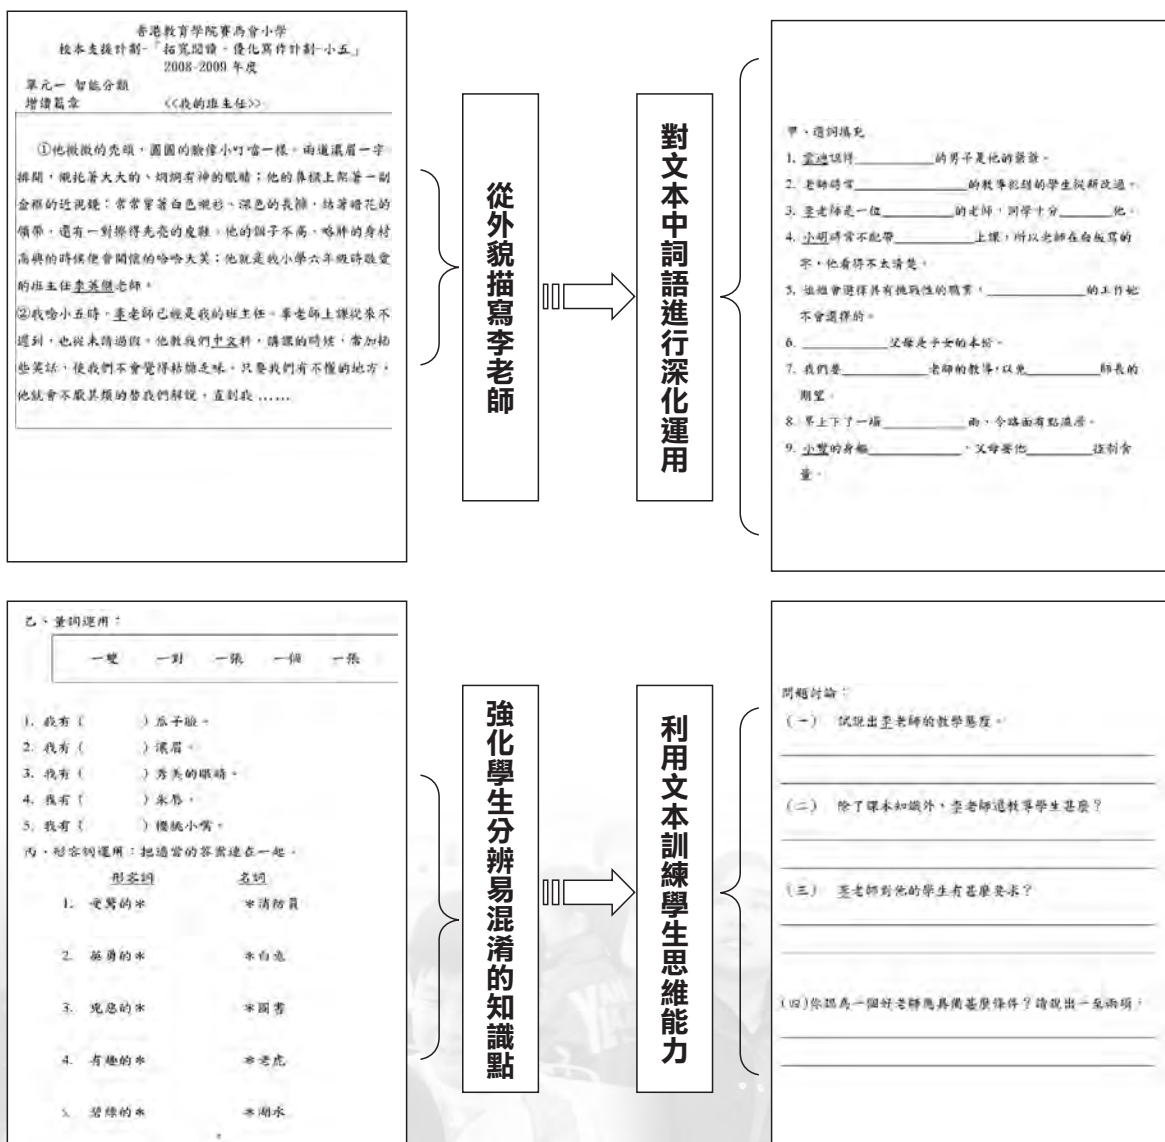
香港教育學院賽馬會小學
校本支援計劃-「拓寬閱讀、優化寫作計劃-小五」
2008-2009 年度

單元一 智能分類
增讀篇章 《我的班主任》

①他微微的光頭，圓圓的臉像小叮噹一樣。兩道濃眉一字排開，襯托著大大的、炯炯有神的眼睛；他的鼻樑上架著一副金框的近視鏡；常常穿著白色襯衫、深色的長褲，結著暗花的領帶，還有一對擦得光亮的皮鞋。他的個子不高，略胖的身材高興的時候便會開懷的哈哈大笑；他就是我小學六年級時最愛的班主任李英傑老師。
②我唸小五時，李老師已經是我的班主任。李老師上課從來不遲到，也從未請過假。他教我們中文科，講課的時候，常加插些笑話，使我們不會覺得枯燥乏味。只要我們有不懂的地方，他就會不厭其煩的替我們解說，直到我……

從外貌描寫李老師

對文本中詞語進行深化運用

甲、選詞填充
1. 靈通諷得__________的男子是他的榮譽。
2. 老師時常__________的教導犯錯的學生從新改過。
3. 李老師是一位__________的老師，同學十分__________他。
4. 小明時常不記帶__________上課，所以老師在白板寫的字，他看得不太清楚。
5. 推銷員選擇具有挑戰性的職業，__________的工作他不會選擇的。
6. __________父母是子女的本份。
7. 我們要__________老師的教導，以免__________師長的期望。
8. 昨上下了一場__________雨，令路面有點濕滑。
9. 小雙的身軀__________，父母要他__________控制食量。

乙、量詞運用：
一雙 一對 一張 一個 一張

1. 我有（ ）瓜子臉。
2. 我有（ ）濃眉。
3. 我有（ ）秀美的眼睛。
4. 我有（ ）朵形。
5. 我有（ ）櫻桃小嘴。
丙、形容詞運用：把適當的答案連在一起。
形容詞 名詞
1. 兇猛的＊ ＊消防員
2. 英勇的＊ ＊白兔
3. 兇惡的＊ ＊圖書
4. 有趣的＊ ＊老虎
5. 碧綠的＊ ＊湖水

強化學生分辨易混淆的知識點

利用文本訓練學生思維能力

問題討論：
（一） 試說出李老師的教學態度。
（二） 除了課本知識外，李老師還教導學生甚麼？
（三） 李老師對他的學生有甚麼要求？
（四）你認為一個好老師應具備甚麼條件？請說出一至兩項。